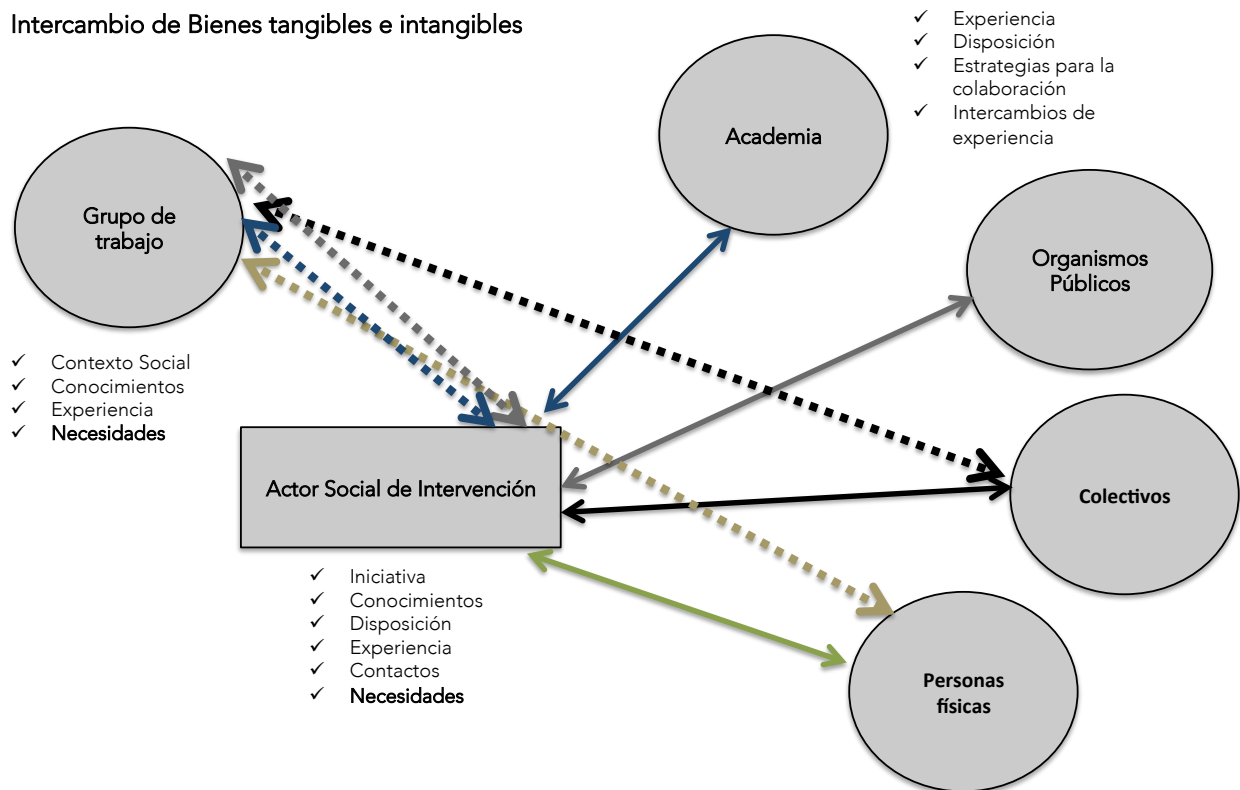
Intercambio de Bienes tangibles e intangibles

✓ Experiencia
✓ Disposición
✓ Estrategias para la colaboración
✓ Intercambios de experiencia

Academia

Grupo de trabajo

Organismos Públicos

✓ Contexto Social
✓ Conocimientos
✓ Experiencia
✓ Necesidades

Actor Social de Intervención

Colectivos

✓ Iniciativa
✓ Conocimientos
✓ Disposición
✓ Experiencia
✓ Contactos
✓ Necesidades

Personas físicas